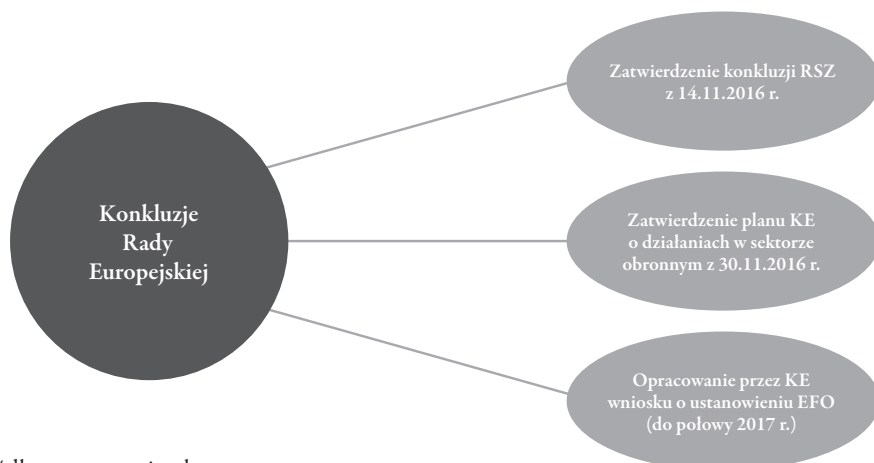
Konkluzje Rady Europejskiej

Zatwierdzenie konkluzji RSZ z 14.11.2016 r.

Zatwierdzenie planu KE o działaniach w sektorze obronnym z 30.11.2016 r.

Opracowanie przez KE wniosku o ustanowieniu EFO (do połowy 2017 r.)